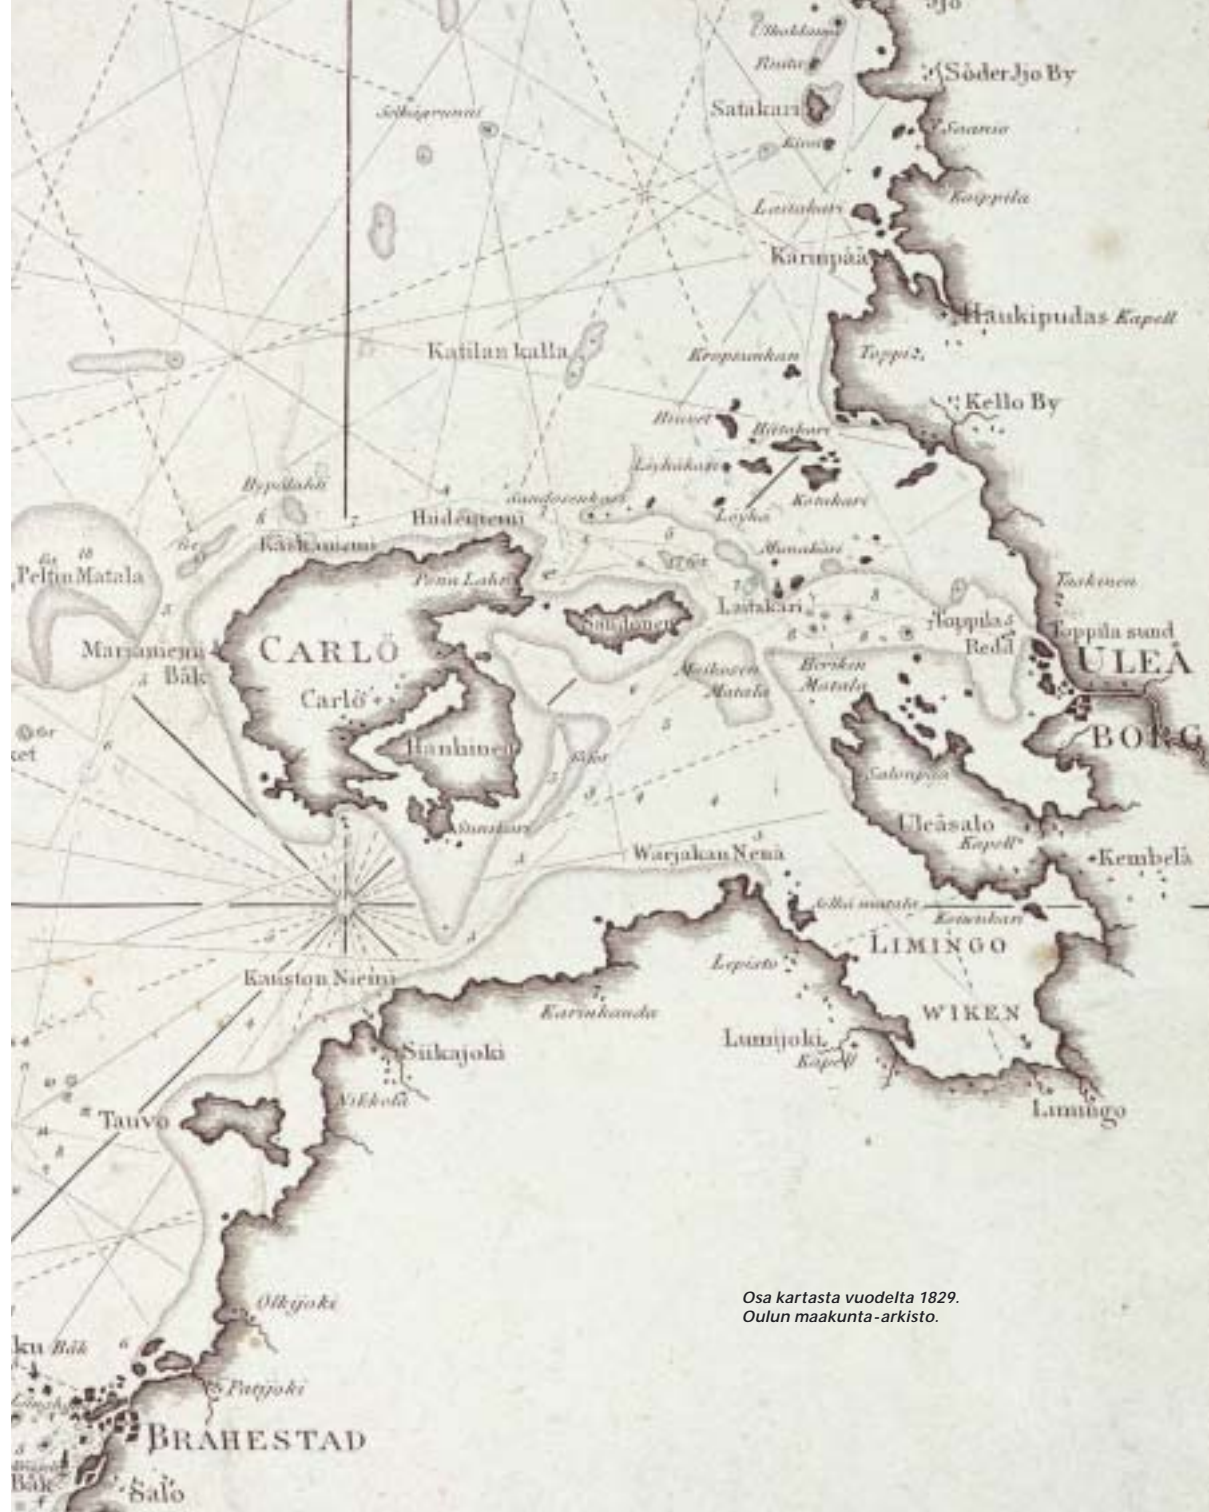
Ijo
Ulkokari
Routa
Satakari
Söder Ijo By
Selkäsaranait
Saaria
Kiviö
Kaippila
Laitakari
Karinpää
Haukipudas Kapell
Katilan kalla
Kropsunkan
Toppi2.
Kello By
Hiuvet
Hiitakari
Löyhäkari
Ryöpälahti
Sandosenkari
Löyhä
Kotakari
Hudemeni
Käskunieni
Peltin Matala
Ponu Lahti
Munakari
Taskinen
Laitakari
Toppila
Toppila sund
Sandonen
Redd
ULEÅ
Maranienu
Båk
CARLÖ
Carlö
Maikosen Matala
Heriken Matala
BORG
Hanhinen
Båker
Salonpää
Uleåsalo
Kapell
Kembelä
Sunisari
Warjakan Nenä
Kalla matala
Kotenkari
LIMINGO
Kaaston Nerini
Lepisto
Karinkanda
WIKEN
Lumijoki
Kapell
Siikajoki
Nikkola
Limingo
Tauvo
Olkijoki
ku Båk
Pattijoki
BRAHESTAD
Båk
Salo

Osa kartasta vuodelta 1829.
Oulun maakunta-arkisto.